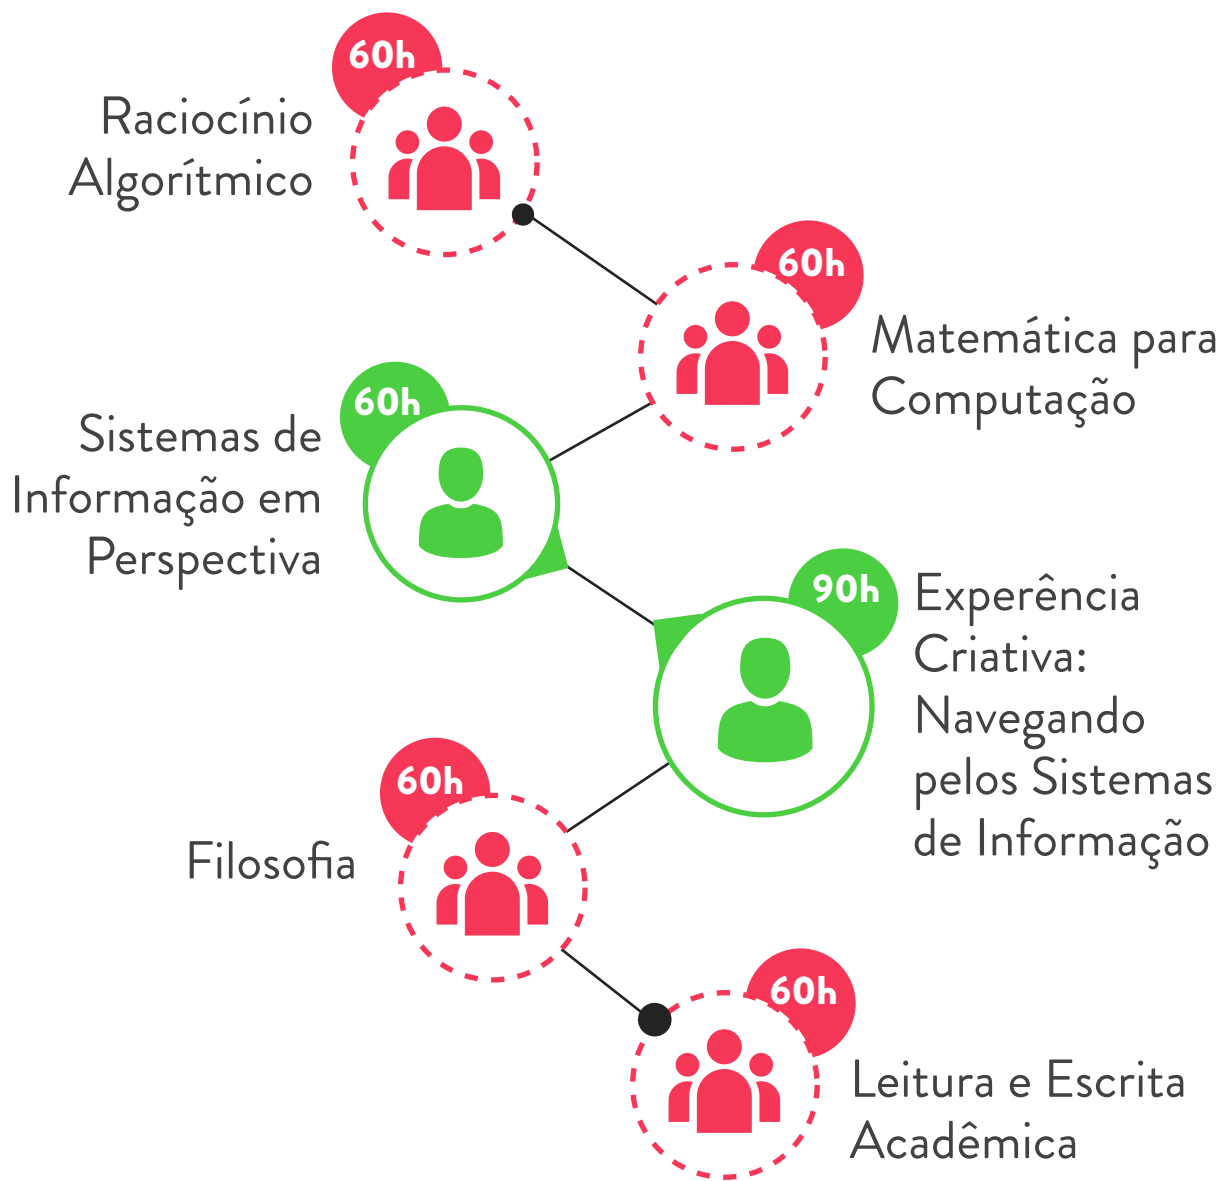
60h
Raciocínio Algorítmico

60h
Matemática para Computação

60h
Sistemas de Informação em Perspectiva

90h
Experência Criativa: Navegando pelos Sistemas de Informação

60h
Filosofia

60h
Leitura e Escrita Acadêmica